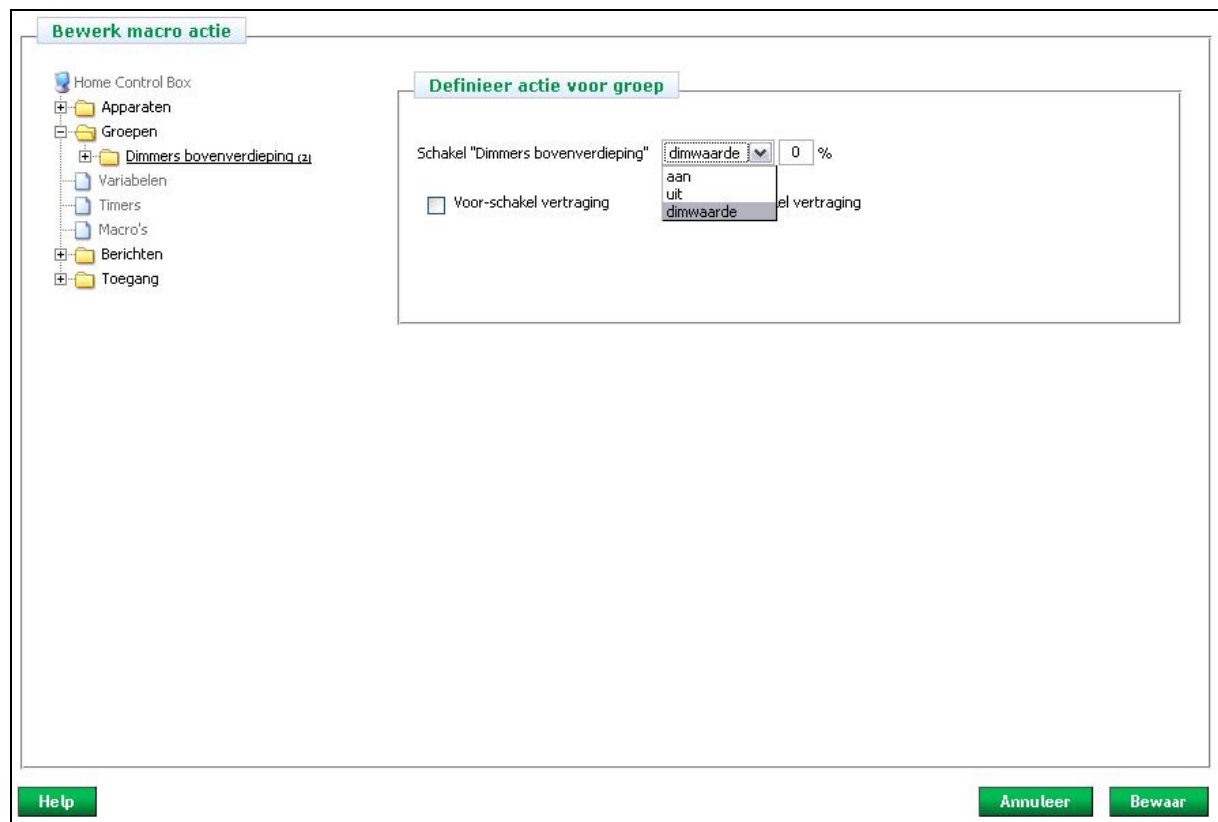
Bewerk macro actie

Home Control Box
Apparaten
Groepen
Dimmers bovenverdieping (2)
Variabelen
Timers
Macro's
Berichten
Toegang

Definieer actie voor groep

Schakel "Dimmers bovenverdieping" dimwaarde 0 %
aan
uit
dimwaarde

Voor-schakel vertraging el vertraging

Help

Annuleer Bewaar